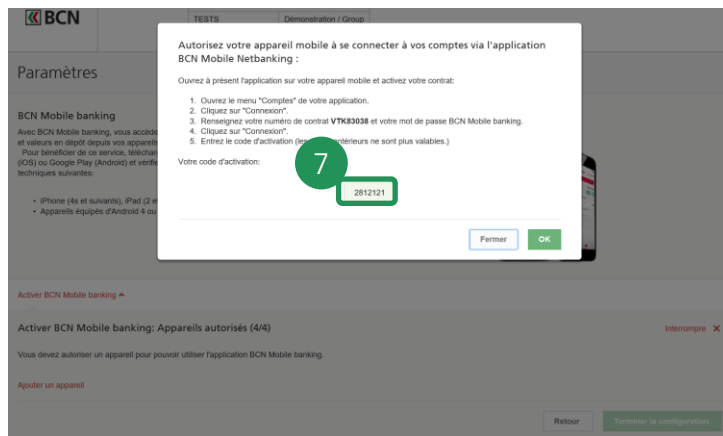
BCN

TESTS | Démonstration / Group

Paramètres

BCN Mobile banking

Avec BCN Mobile banking, vous accéde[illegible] et valeurs en dépôt depuis vos appareils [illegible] Pour bénéficier de ce service, télécha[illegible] (iOS) ou Google Play (Android) et vérifie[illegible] techniques suivantes:

• iPhone (4s et suivants), iPad (2 e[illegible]
• Appareils équipés d'Android 4 ou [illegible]

Autorisez votre appareil mobile à se connecter à vos comptes via l'application BCN Mobile Netbanking :

Ouvrez à présent l'application sur votre appareil mobile et activez votre contrat:

1. Ouvrez le menu "Comptes" de votre application.
2. Cliquez sur "Connexion".
3. Renseignez votre numéro de contrat **VTK83038** et votre mot de passe BCN Mobile banking.
4. Cliquez sur "Connexion".
5. Entrez le code d'activation (le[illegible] antérieurs ne sont plus valables.)

Votre code d'activation:

7

2812121

Fermer

OK

Activer BCN Mobile banking

Activer BCN Mobile banking: Appareils autorisés (4/4)

Interrompre ✕

Vous devez autoriser un appareil pour pouvoir utiliser l'application BCN Mobile banking.

Ajouter un appareil

Retour

Terminer la configuration